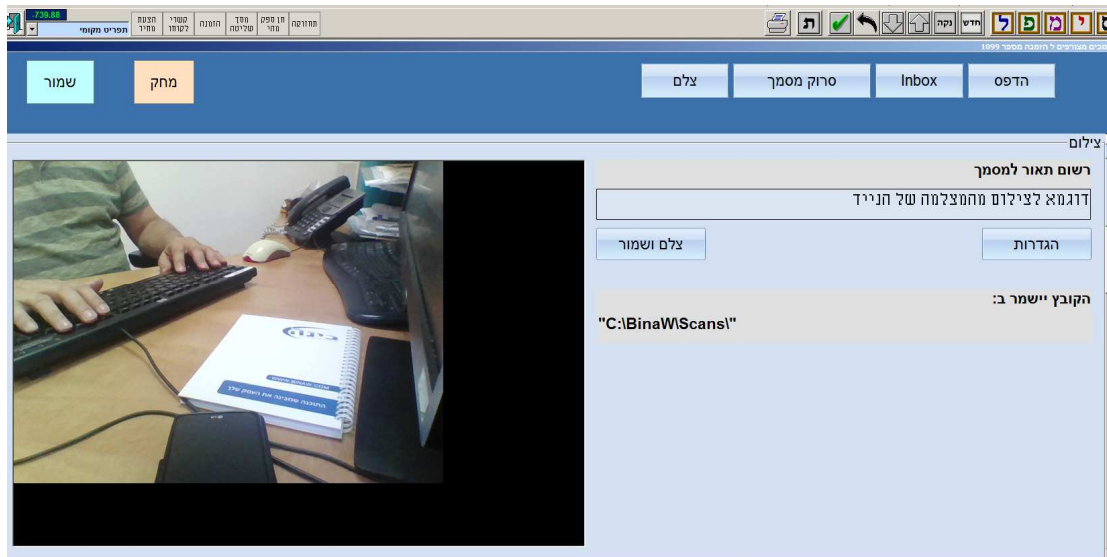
ט י מ פ ל חדש נקה ת

תחזוקת | תן ספק מהיר | ממשק שליטה | הזמנה | קשרי לקוחות | הצעת מחיר

-739.88
תפריט מקומי

מסמכים מצורפים ל הזמנה מספר 1099

הדפס
Inbox
סרוק מסמך
צלם
מחק
שמור

צילום

רשום תאור למסמך
דוגמא לצילום מהמצלמה של הנייד

הגדרות
צלם ושמור

הקובץ יישמר ב:
"C:\BinaW\Scans\"